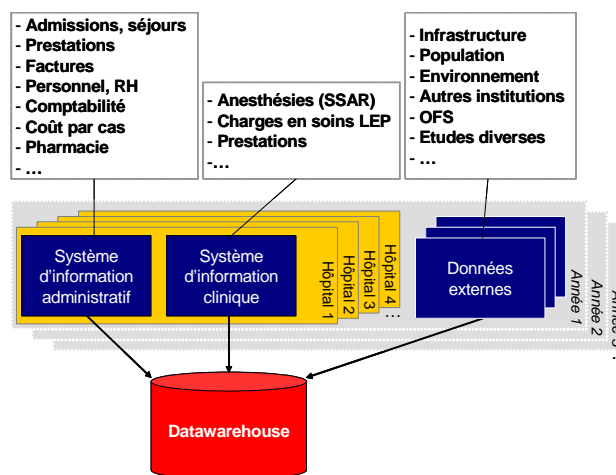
- Admissions, séjours
- Prestations
- Factures
- Personnel, RH
- Comptabilité
- Coût par cas
- Pharmacie
- …

- Anesthésies (SSAR)
- Charges en soins LEP
- Prestations
-…

- Infrastructure
- Population
- Environnement
- Autres institutions
- OFS
- Etudes diverses
- …

Système d'information administratif

Système d'information clinique

Hôpital 1
Hôpital 2
Hôpital 3
Hôpital 4
…

Données externes

Année 1
Année 2
Année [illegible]

Datawarehouse